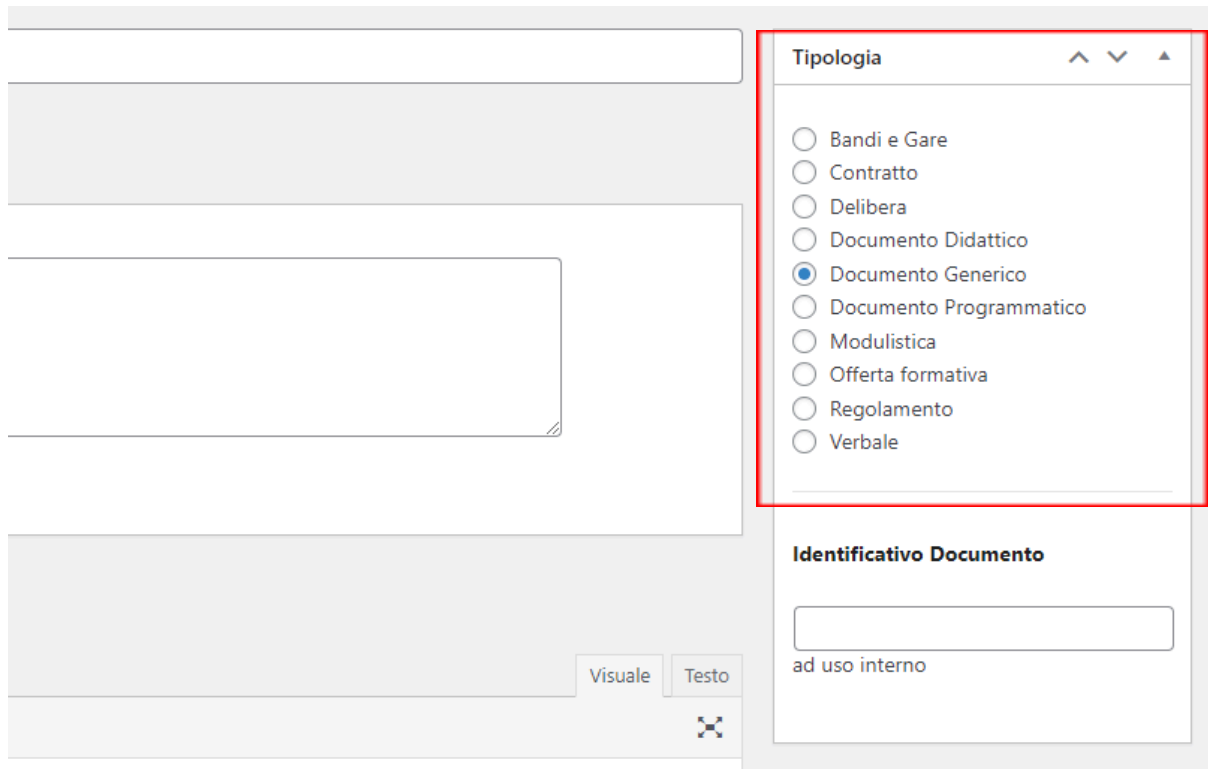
Tipologia

Bandi e Gare
Contratto
Delibera
Documento Didattico
Documento Generico
Documento Programmatico
Modulistica
Offerta formativa
Regolamento
Verbale

Identificativo Documento

ad uso interno

Visuale
Testo